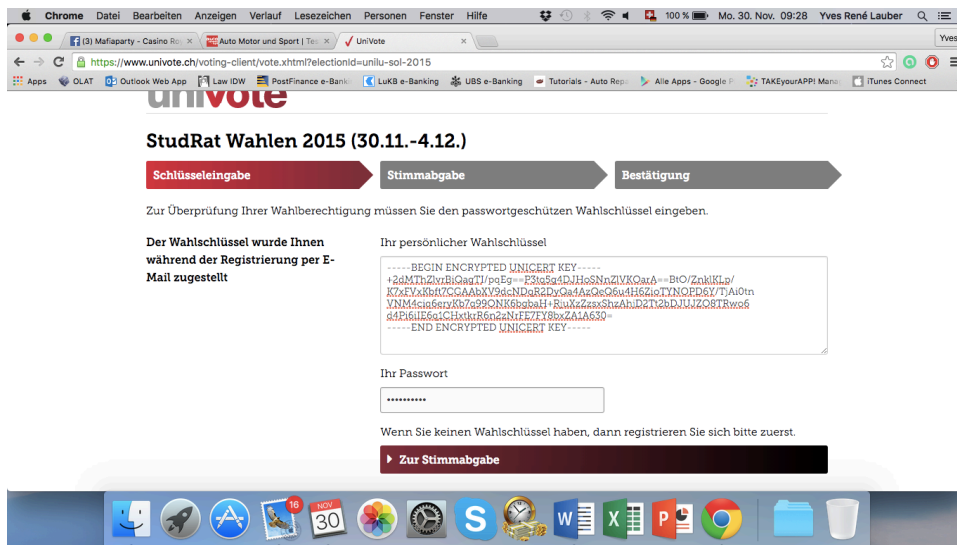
Chrome Datei Bearbeiten Anzeigen Verlauf Lesezeichen Personen Fenster Hilfe

100 % Mo. 30. Nov. 09:28 Yves René Lauber

(3) Mafiaparty - Casino Ro × Auto Motor und Sport | Tes × UniVote ×

Yves

https://www.univote.ch/voting-client/vote.xhtml?electionId=unilu-sol-2015

Apps OLAT Outlook Web App Law IDW PostFinance e-Banki LuKB e-Banking UBS e-Banking Tutorials - Auto Repa Alle Apps - Google P TAKEyourAPP! Mana iTunes Connect

univote

StudRat Wahlen 2015 (30.11.-4.12.)

Schlüsseleingabe

Stimmabgabe

Bestätigung

Zur Überprüfung Ihrer Wahlberechtigung müssen Sie den passwortgeschützen Wahlschlüssel eingeben.

Der Wahlschlüssel wurde Ihnen während der Registrierung per E-Mail zugestellt

Ihr persönlicher Wahlschlüssel

-----BEGIN ENCRYPTED UNICERT KEY-----
+2dMThZlvrBiQag7I/pqEg==P3tq5g4DJHoSNnZlVKQarA==BtO/ZnklKLp/K7xFVxKbft7CGAAbXV9dcNDqR2DvQa4AzQeQ6u4H6ZioTYNOPD6Y/TjAi0tnVNM4ciq6eryKb7q99ONK6bgbaH+RjuXzZzsxShzAhiD2Tt2bDJUJZO8TRwo6d4Pi6iIE6o1CHxtkrR6n2zNrFE7FY8bxZA1A630=
-----END ENCRYPTED UNICERT KEY-----

Ihr Passwort

••••••••••

Wenn Sie keinen Wahlschlüssel haben, dann registrieren Sie sich bitte zuerst.

Zur Stimmabgabe

16

NOV
30